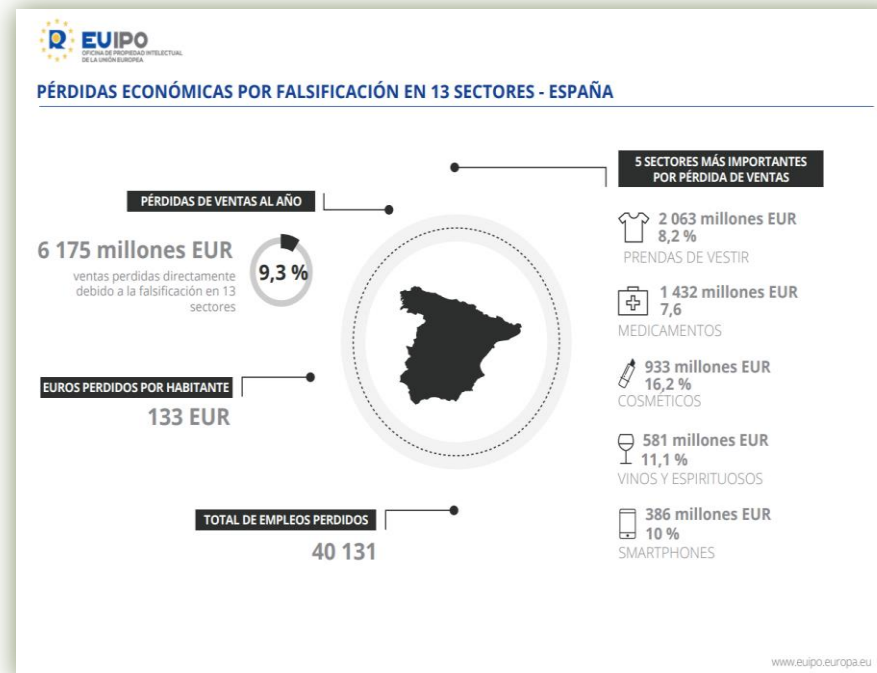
EUIPO
OFICINA DE PROPIEDAD INTELECTUAL DE LA UNIÓN EUROPEA

PÉRDIDAS ECONÓMICAS POR FALSIFICACIÓN EN 13 SECTORES - ESPAÑA

PÉRDIDAS DE VENTAS AL AÑO

6 175 millones EUR
ventas perdidas directamente debido a la falsificación en 13 sectores

9,3 %

EUROS PERDIDOS POR HABITANTE
133 EUR

TOTAL DE EMPLEOS PERDIDOS
40 131

5 SECTORES MÁS IMPORTANTES POR PÉRDIDA DE VENTAS

2 063 millones EUR
8,2 %
PRENDAS DE VESTIR

1 432 millones EUR
7,6
MEDICAMENTOS

933 millones EUR
16,2 %
COSMÉTICOS

581 millones EUR
11,1 %
VINOS Y ESPIRITUOSOS

386 millones EUR
10 %
SMARTPHONES

www.euipo.europa.eu